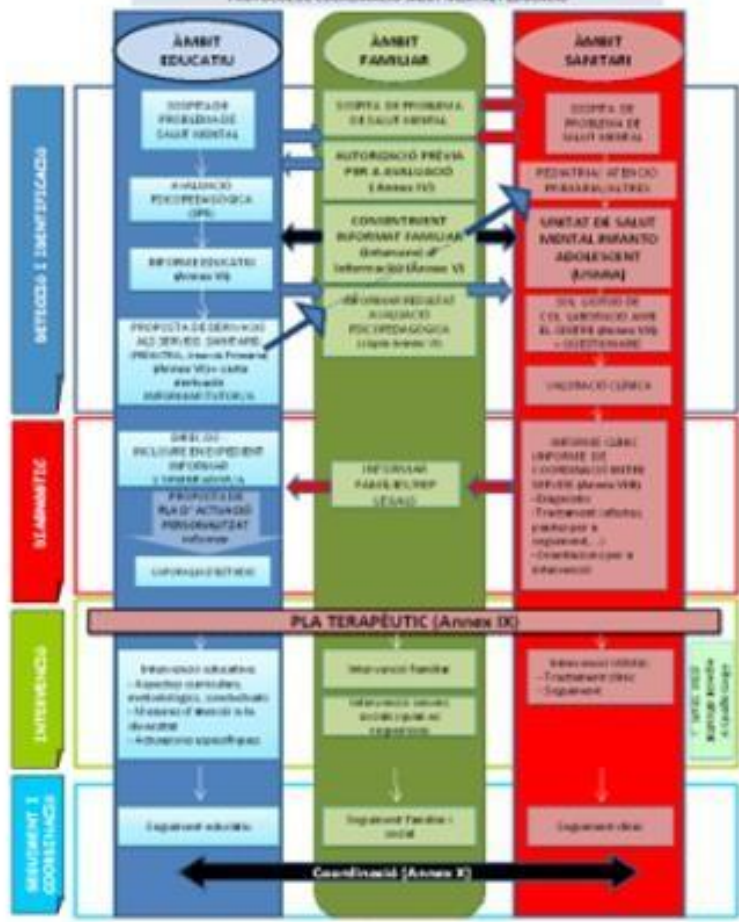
ÀMBIT EDUCATIU

ÀMBIT FAMILIAR

ÀMBIT SANITARI

DETECCIÓ I IDENTIFICACIÓ

SOSPITA DE PROBLEMA DE SALUT MENTAL

SOSPITA DE PROBLEMA DE SALUT MENTAL

SOSPITA DE PROBLEMA DE SALUT MENTAL

AUTORITZACIÓ PRÈVIA PER A AVALUACIÓ (Annex IV)

AVALUACIÓ PSICOPEDAGÒGICA (SPE)

PEDIATRIA/ ATENCIÓ PRIMÀRIA/ALTRES

CONSENTIMENT INFORMAT FAMILIAR (Annex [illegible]) Informació (Annex V)

UNITAT DE SALUT MENTAL INFANTO ADOLESCENT (USMIA)

INFORME EDUCATIU (Annex VII)

INFORMAR RESULTAT AVALUACIÓ PSICOPEDAGÒGICA (Annex VI)

SOL·LICITUD DE COL·LABORACIÓ AMB EL CENTRE (Annex VIII) + QÜESTIONARI

PROPOSTA DE DERIVACIÓ ALS SERVEIS SANITARIS (PEDIATRIA, Atenció Primària) (Annex VII) i carta derivació INFORME TUTORIA

VALORACIÓ CLÍNICA

DIAGNÒSTIC

DIRECCIÓ INCLOURE EN EXPEDIENT INFORMAR L'ORIENTADOR/A

INFORMAR FAMÍLIA/TUTOR LEGAL

INFORME CLÍNIC INFORME DE COORDINACIÓ ENTRE SERVEIS (Annex VIII) - Diagnòstic - Tractament (efectes previstos per a seguiment...) - Orientacions per a intervenció

PROPOSTA DE PLA D'ACTUACIÓ PERSONALITZAT Informar

ESPORADA D'ESTUDIS

PLA TERAPÈUTIC (Annex IX)

INTERVENCIÓ

Intervenció educativa: - Aspectes curriculars, metodològics, conductuals - Mesures d'atenció a la diversitat - Actuacions específiques

Intervenció Familiar

Intervenció serveis socials (quan es requereixi)

Intervenció clínica: - Tractament clínic - Seguiment

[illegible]

SEGUIMENT I COORDINACIÓ

Seguiment educatiu

Seguiment familiar i social

Seguiment clínic

Coordinació (Annex X)